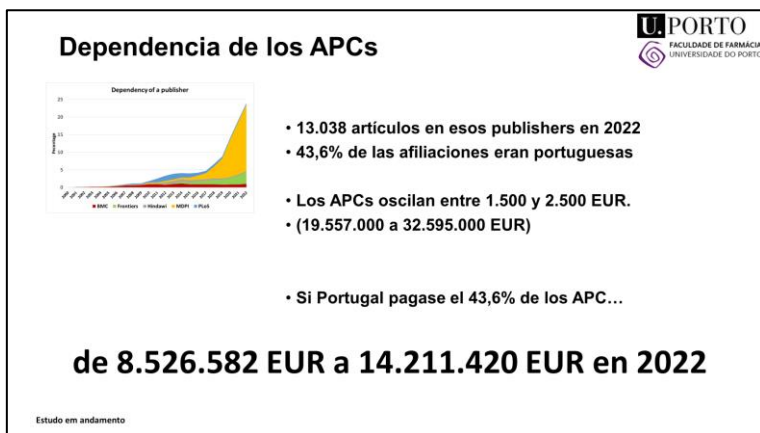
Dependencia de los APCs

U. PORTO
FACULDADE DE FARMÁCIA
UNIVERSIDADE DO PORTO

Dependency of a publisher

25
20
15
10
5
0

Percentage

BMC Frontiers Hindawi MDPI PLoS

• 13.038 artículos en esos publishers en 2022
• 43,6% de las afiliaciones eran portuguesas

• Los APCs oscilan entre 1.500 y 2.500 EUR.
• (19.557.000 a 32.595.000 EUR)

• Si Portugal pagase el 43,6% de los APC…

de 8.526.582 EUR a 14.211.420 EUR en 2022

Estudo em andamento